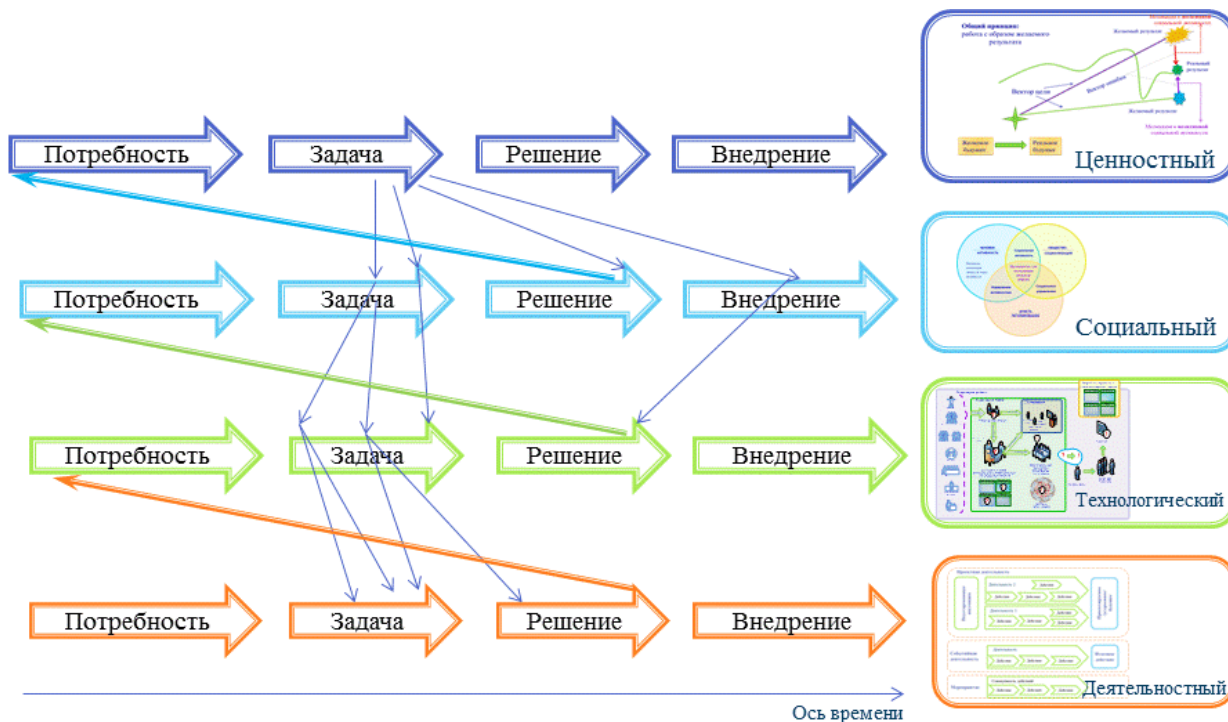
Потребность
Задача
Решение
Внедрение

Общий принцип: работа с образом желаемого результата

Желаемый результат

Реальный результат

Вектор цели

Вектор ошибки

Ценностный

Потребность
Задача
Решение
Внедрение

Социальный

Потребность
Задача
Решение
Внедрение

Технологический

Потребность
Задача
Решение
Внедрение

Деятельностный

Ось времени